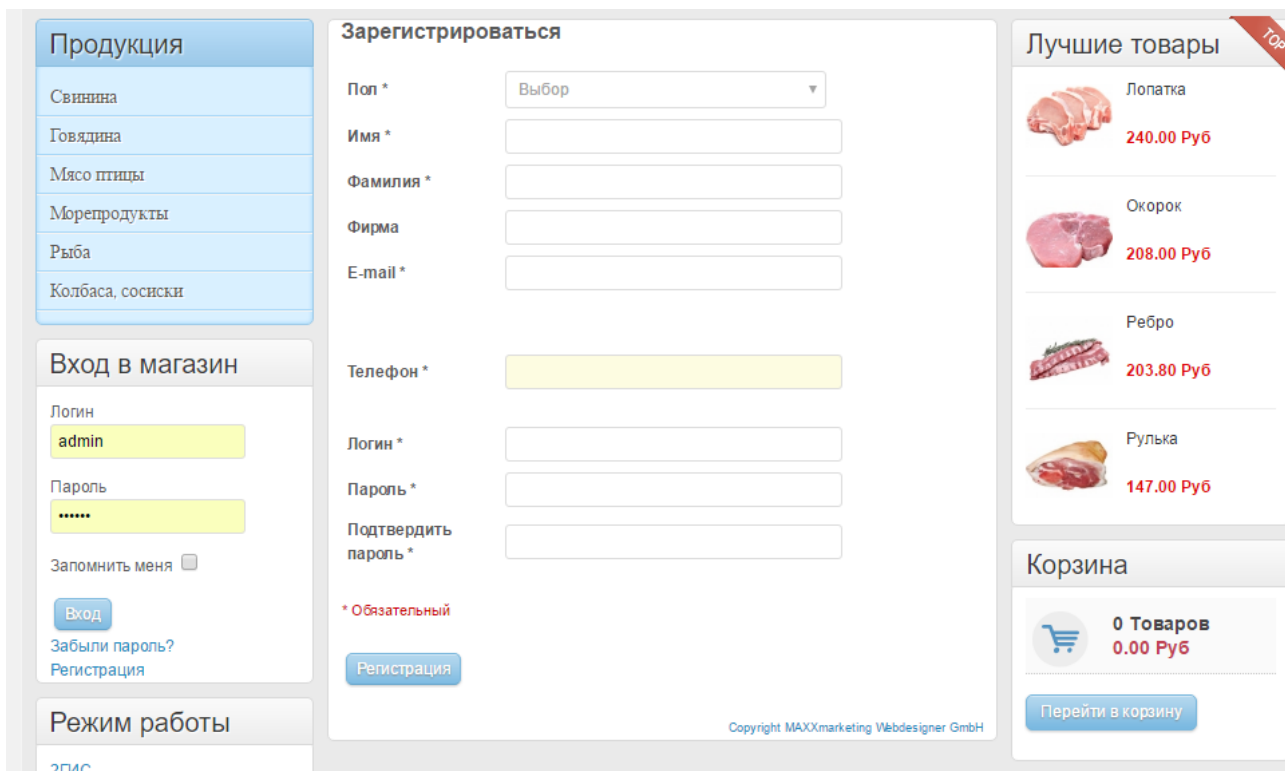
Продукция
Свинина
Говядина
Мясо птицы
Морепродукты
Рыба
Колбаса, сосиски

Вход в магазин
Логин
admin
Пароль
••••••
Запомнить меня
Вход
Забыли пароль?
Регистрация

Режим работы
2ГИС

Зарегистрироваться
Пол *
Выбор
Имя *
Фамилия *
Фирма
E-mail *
Телефон *
Логин *
Пароль *
Подтвердить пароль *
* Обязательный
Регистрация
Copyright MAXXmarketing Webdesigner GmbH

Лучшие товары
TOP
Лопатка
240.00 Руб
Окорок
208.00 Руб
Ребро
203.80 Руб
Рулька
147.00 Руб

Корзина
0 Товаров
0.00 Руб
Перейти в корзину